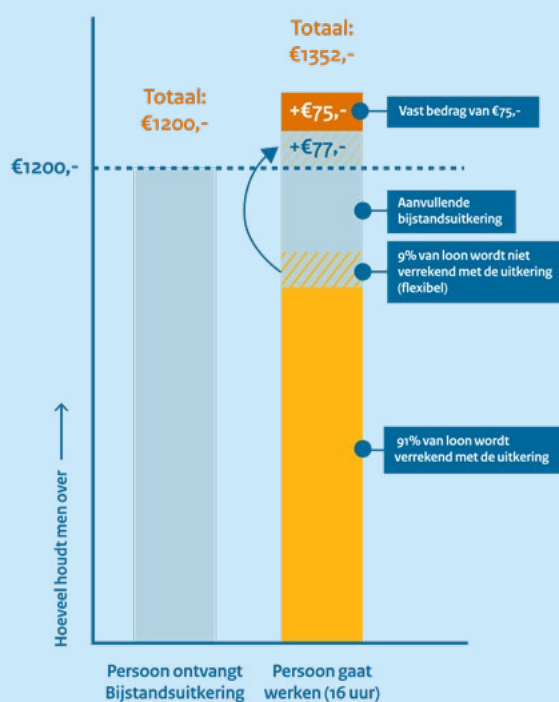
Totaal:
€1352,-

Totaal:
€1200,-

€1200,-

+€75,-

+€77,-

Vast bedrag van €75,-

Aanvullende bijstandsuitkering

9% van loon wordt niet verrekend met de uitkering (flexibel)

91% van loon wordt verrekend met de uitkering

Hoeveel houdt men over

Persoon ontvangt Bijstandsuitkering

Persoon gaat werken (16 uur)